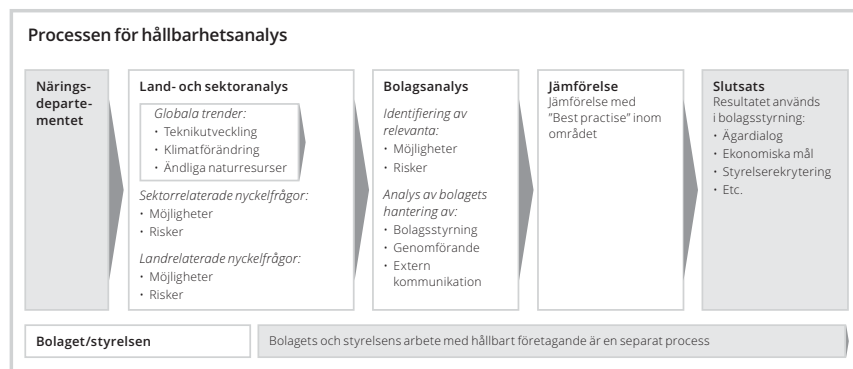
Processen för hållbarhetsanalys

Näringsdepartementet

Land- och sektoranalys

Globala trender:
• Teknikutveckling
• Klimatförändring
• Ändliga naturresurser

Sektorrelaterade nyckelfrågor:
• Möjligheter
• Risker

Landrelaterade nyckelfrågor:
• Möjligheter
• Risker

Bolagsanalys

Identifiering av relevanta:
• Möjligheter
• Risker

Analys av bolagets hantering av:
• Bolagsstyrning
• Genomförande
• Extern kommunikation

Jämförelse
Jämförelse med "Best practise" inom området

Slutsats
Resultatet används i bolagsstyrning:
• Ägardialog
• Ekonomiska mål
• Styrelserekrytering
• Etc.

Bolaget/styrelsen

Bolagets och styrelsens arbete med hållbart företagande är en separat process